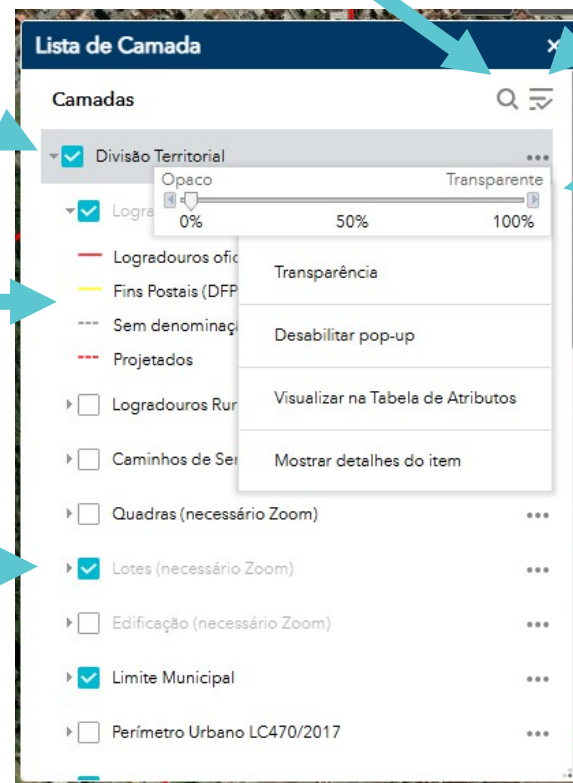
Lista de Camada

Camadas

Divisão Territorial

Opaco
Transparente
0%
50%
100%

Logra

Logradouros ofic

Fins Postais (DFP

Sem denominaç

Projetados

Logradouros Rur

Caminhos de Ser

Transparência

Desabilitar pop-up

Visualizar na Tabela de Atributos

Mostrar detalhes do item

Quadras (necessário Zoom)

Lotes (necessário Zoom)

Edificação (necessário Zoom)

Limite Municipal

Perímetro Urbano LC470/2017